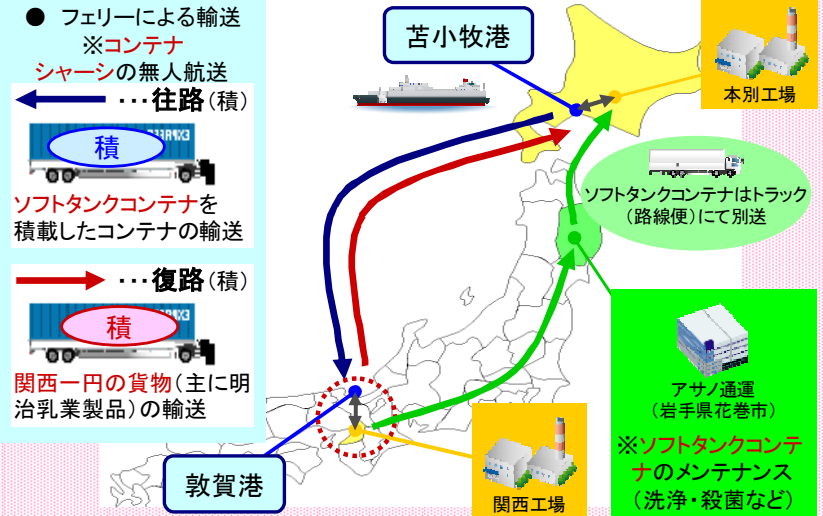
● フェリーによる輸送
※コンテナシャーシの無人航送

・・・往路（積）

積

ソフトタンクコンテナを積載したコンテナの輸送

・・・復路（積）

積

関西一円の貨物（主に明治乳業製品）の輸送

苫小牧港

本別工場

ソフトタンクコンテナはトラック（路線便）にて別送

アサノ通運（岩手県花巻市）

※ソフトタンクコンテナのメンテナンス（洗浄・殺菌など）

敦賀港

関西工場